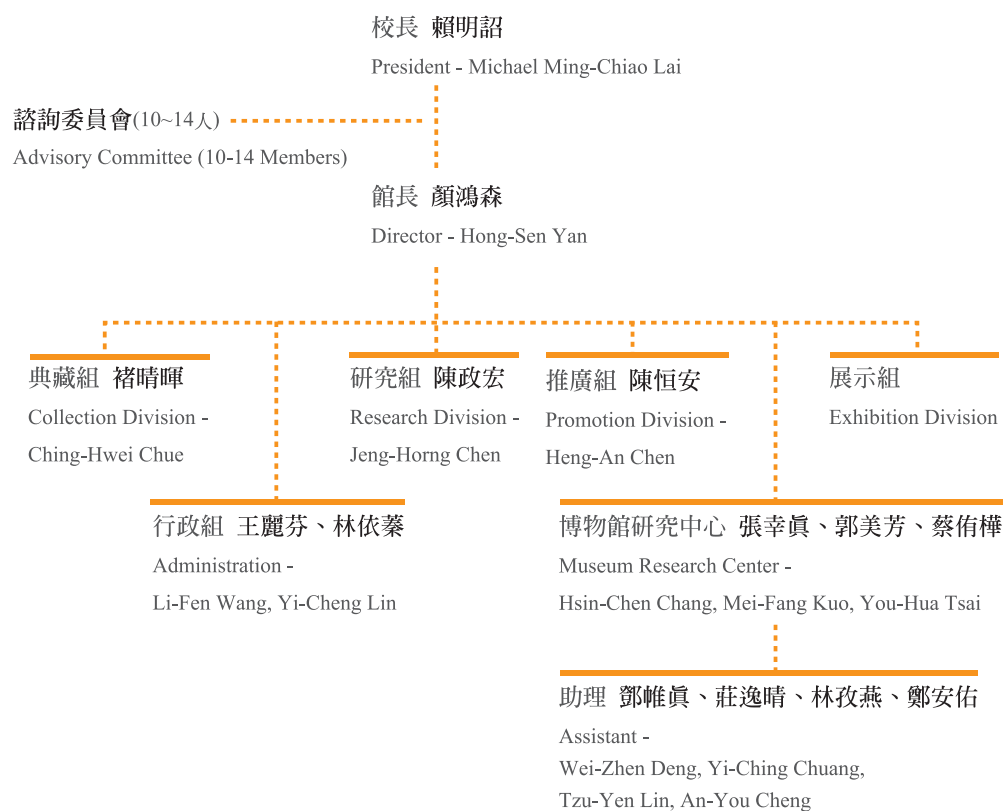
校長 賴明詔
President - Michael Ming-Chiao Lai

諮詢委員會(10~14人)
Advisory Committee (10-14 Members)

館長 顏鴻森
Director - Hong-Sen Yan

典藏組 褚晴暉
Collection Division - Ching-Hwei Chue

研究組 陳政宏
Research Division - Jeng-Horng Chen

推廣組 陳恒安
Promotion Division - Heng-An Chen

展示組
Exhibition Division

行政組 王麗芬、林依蓁
Administration - Li-Fen Wang, Yi-Cheng Lin

博物館研究中心 張幸真、郭美芳、蔡侑樺
Museum Research Center - Hsin-Chen Chang, Mei-Fang Kuo, You-Hua Tsai

助理 鄧帷真、莊逸晴、林孜燕、鄭安佑
Assistant - Wei-Zhen Deng, Yi-Ching Chuang, Tzu-Yen Lin, An-You Cheng